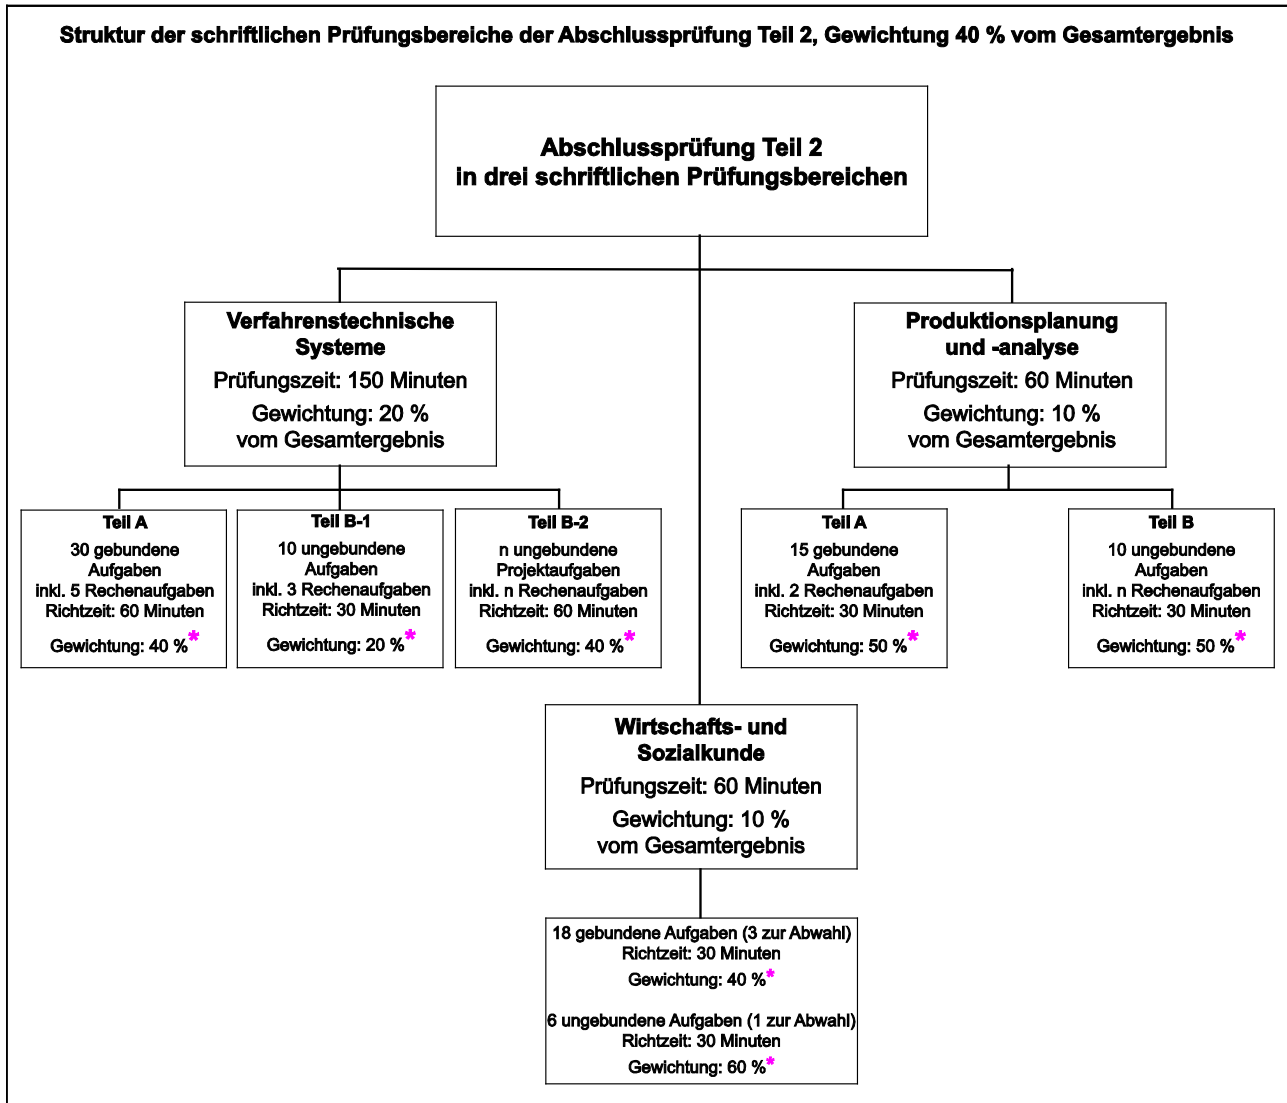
Struktur der schriftlichen Prüfungsbereiche der Abschlussprüfung Teil 2, Gewichtung 40 % vom Gesamtergebnis

Abschlussprüfung Teil 2
in drei schriftlichen Prüfungsbereichen

Verfahrenstechnische Systeme
Prüfungszeit: 150 Minuten
Gewichtung: 20 %
vom Gesamtergebnis

Teil A
30 gebundene Aufgaben
inkl. 5 Rechenaufgaben
Richtzeit: 60 Minuten
Gewichtung: 40 %*

Teil B-1
10 ungebundene Aufgaben
inkl. 3 Rechenaufgaben
Richtzeit: 30 Minuten
Gewichtung: 20 %*

Teil B-2
n ungebundene Projektaufgaben
inkl. n Rechenaufgaben
Richtzeit: 60 Minuten
Gewichtung: 40 %*

Produktionsplanung und -analyse
Prüfungszeit: 60 Minuten
Gewichtung: 10 %
vom Gesamtergebnis

Teil A
15 gebundene Aufgaben
inkl. 2 Rechenaufgaben
Richtzeit: 30 Minuten
Gewichtung: 50 %*

Teil B
10 ungebundene Aufgaben
inkl. n Rechenaufgaben
Richtzeit: 30 Minuten
Gewichtung: 50 %*

Wirtschafts- und Sozialkunde
Prüfungszeit: 60 Minuten
Gewichtung: 10 %
vom Gesamtergebnis

18 gebundene Aufgaben (3 zur Abwahl)
Richtzeit: 30 Minuten
Gewichtung: 40 %*

6 ungebundene Aufgaben (1 zur Abwahl)
Richtzeit: 30 Minuten
Gewichtung: 60 %*